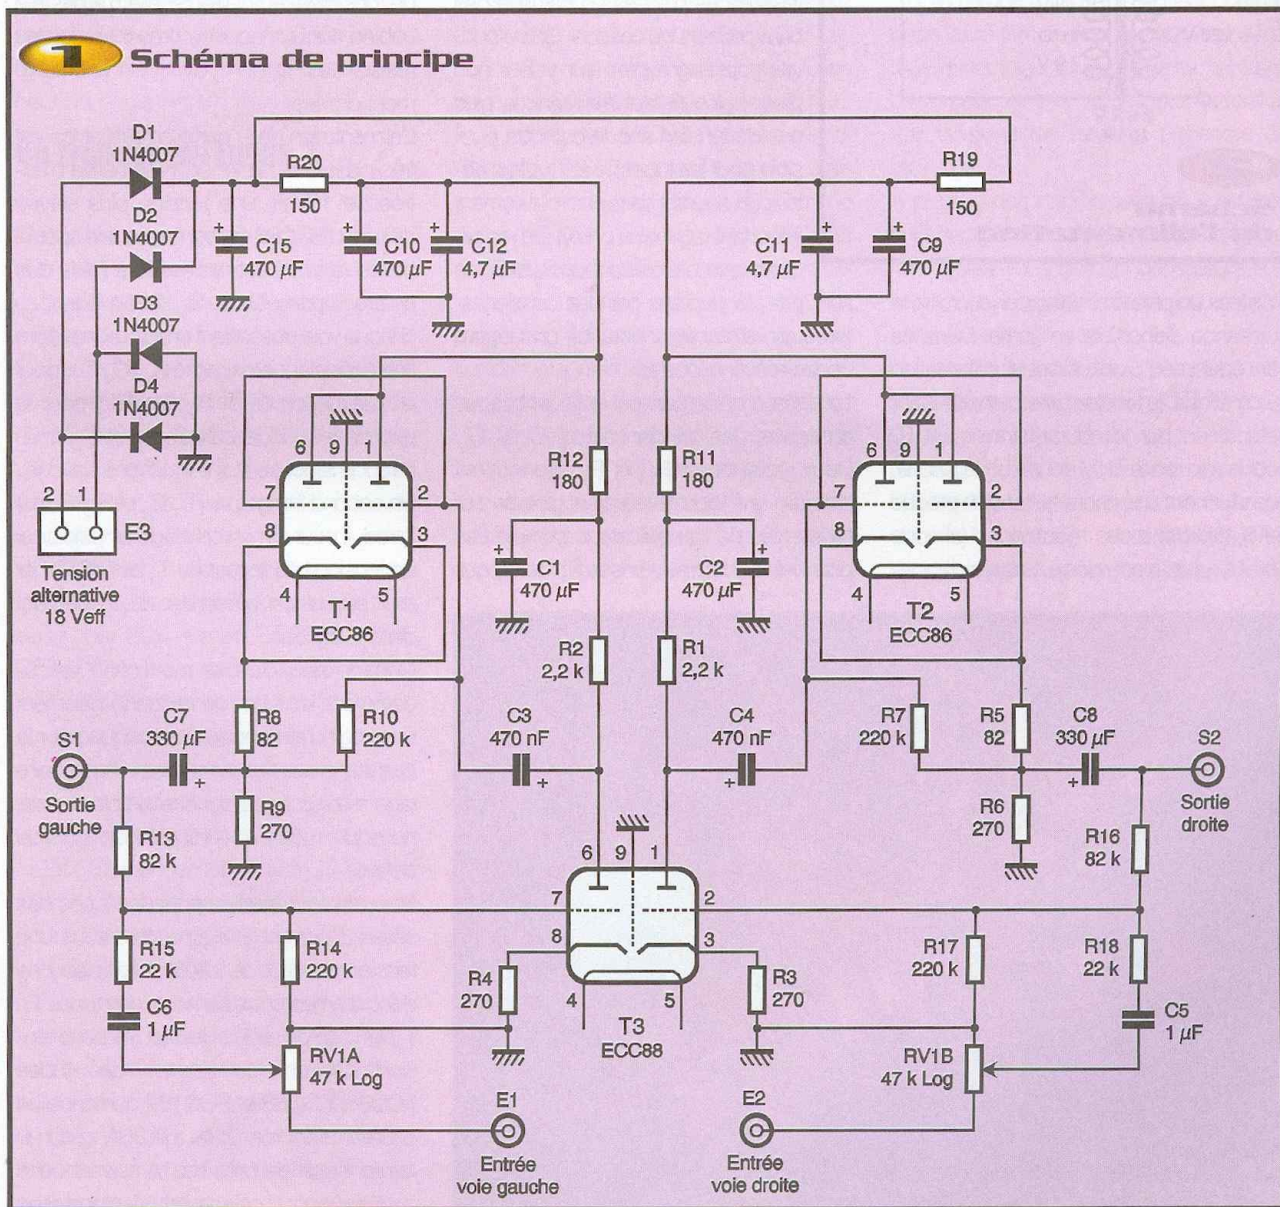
1 Schéma de principe

D1
1N4007
D2
1N4007
D3
1N4007
D4
1N4007

R20
150

R19
150

C15
470 µF

C10
470 µF

C12
4,7 µF

C11
4,7 µF

C9
470 µF

2 1
E3
Tension alternative 18 Veff

6 9 1
7 2
8 3
4 5
T1
ECC86

6 9 1
7 2
8 3
4 5
T2
ECC86

R12
180

R11
180

C1
470 µF

C2
470 µF

R2
2,2 k

R1
2,2 k

S1
Sortie gauche

C7
330 µF

R8
82

R10
220 k

C3
470 nF

C4
470 nF

R7
220 k

R5
82

C8
330 µF

S2
Sortie droite

R9
270

R6
270

R13
82 k

R16
82 k

6 9 1
7 2
8 3
4 5
T3
ECC88

R15
22 k

R14
220 k

R4
270

R3
270

R17
220 k

R18
22 k

C6
1 µF

C5
1 µF

RV1A
47 k Log

RV1B
47 k Log

E1
Entrée voie gauche

E2
Entrée voie droite